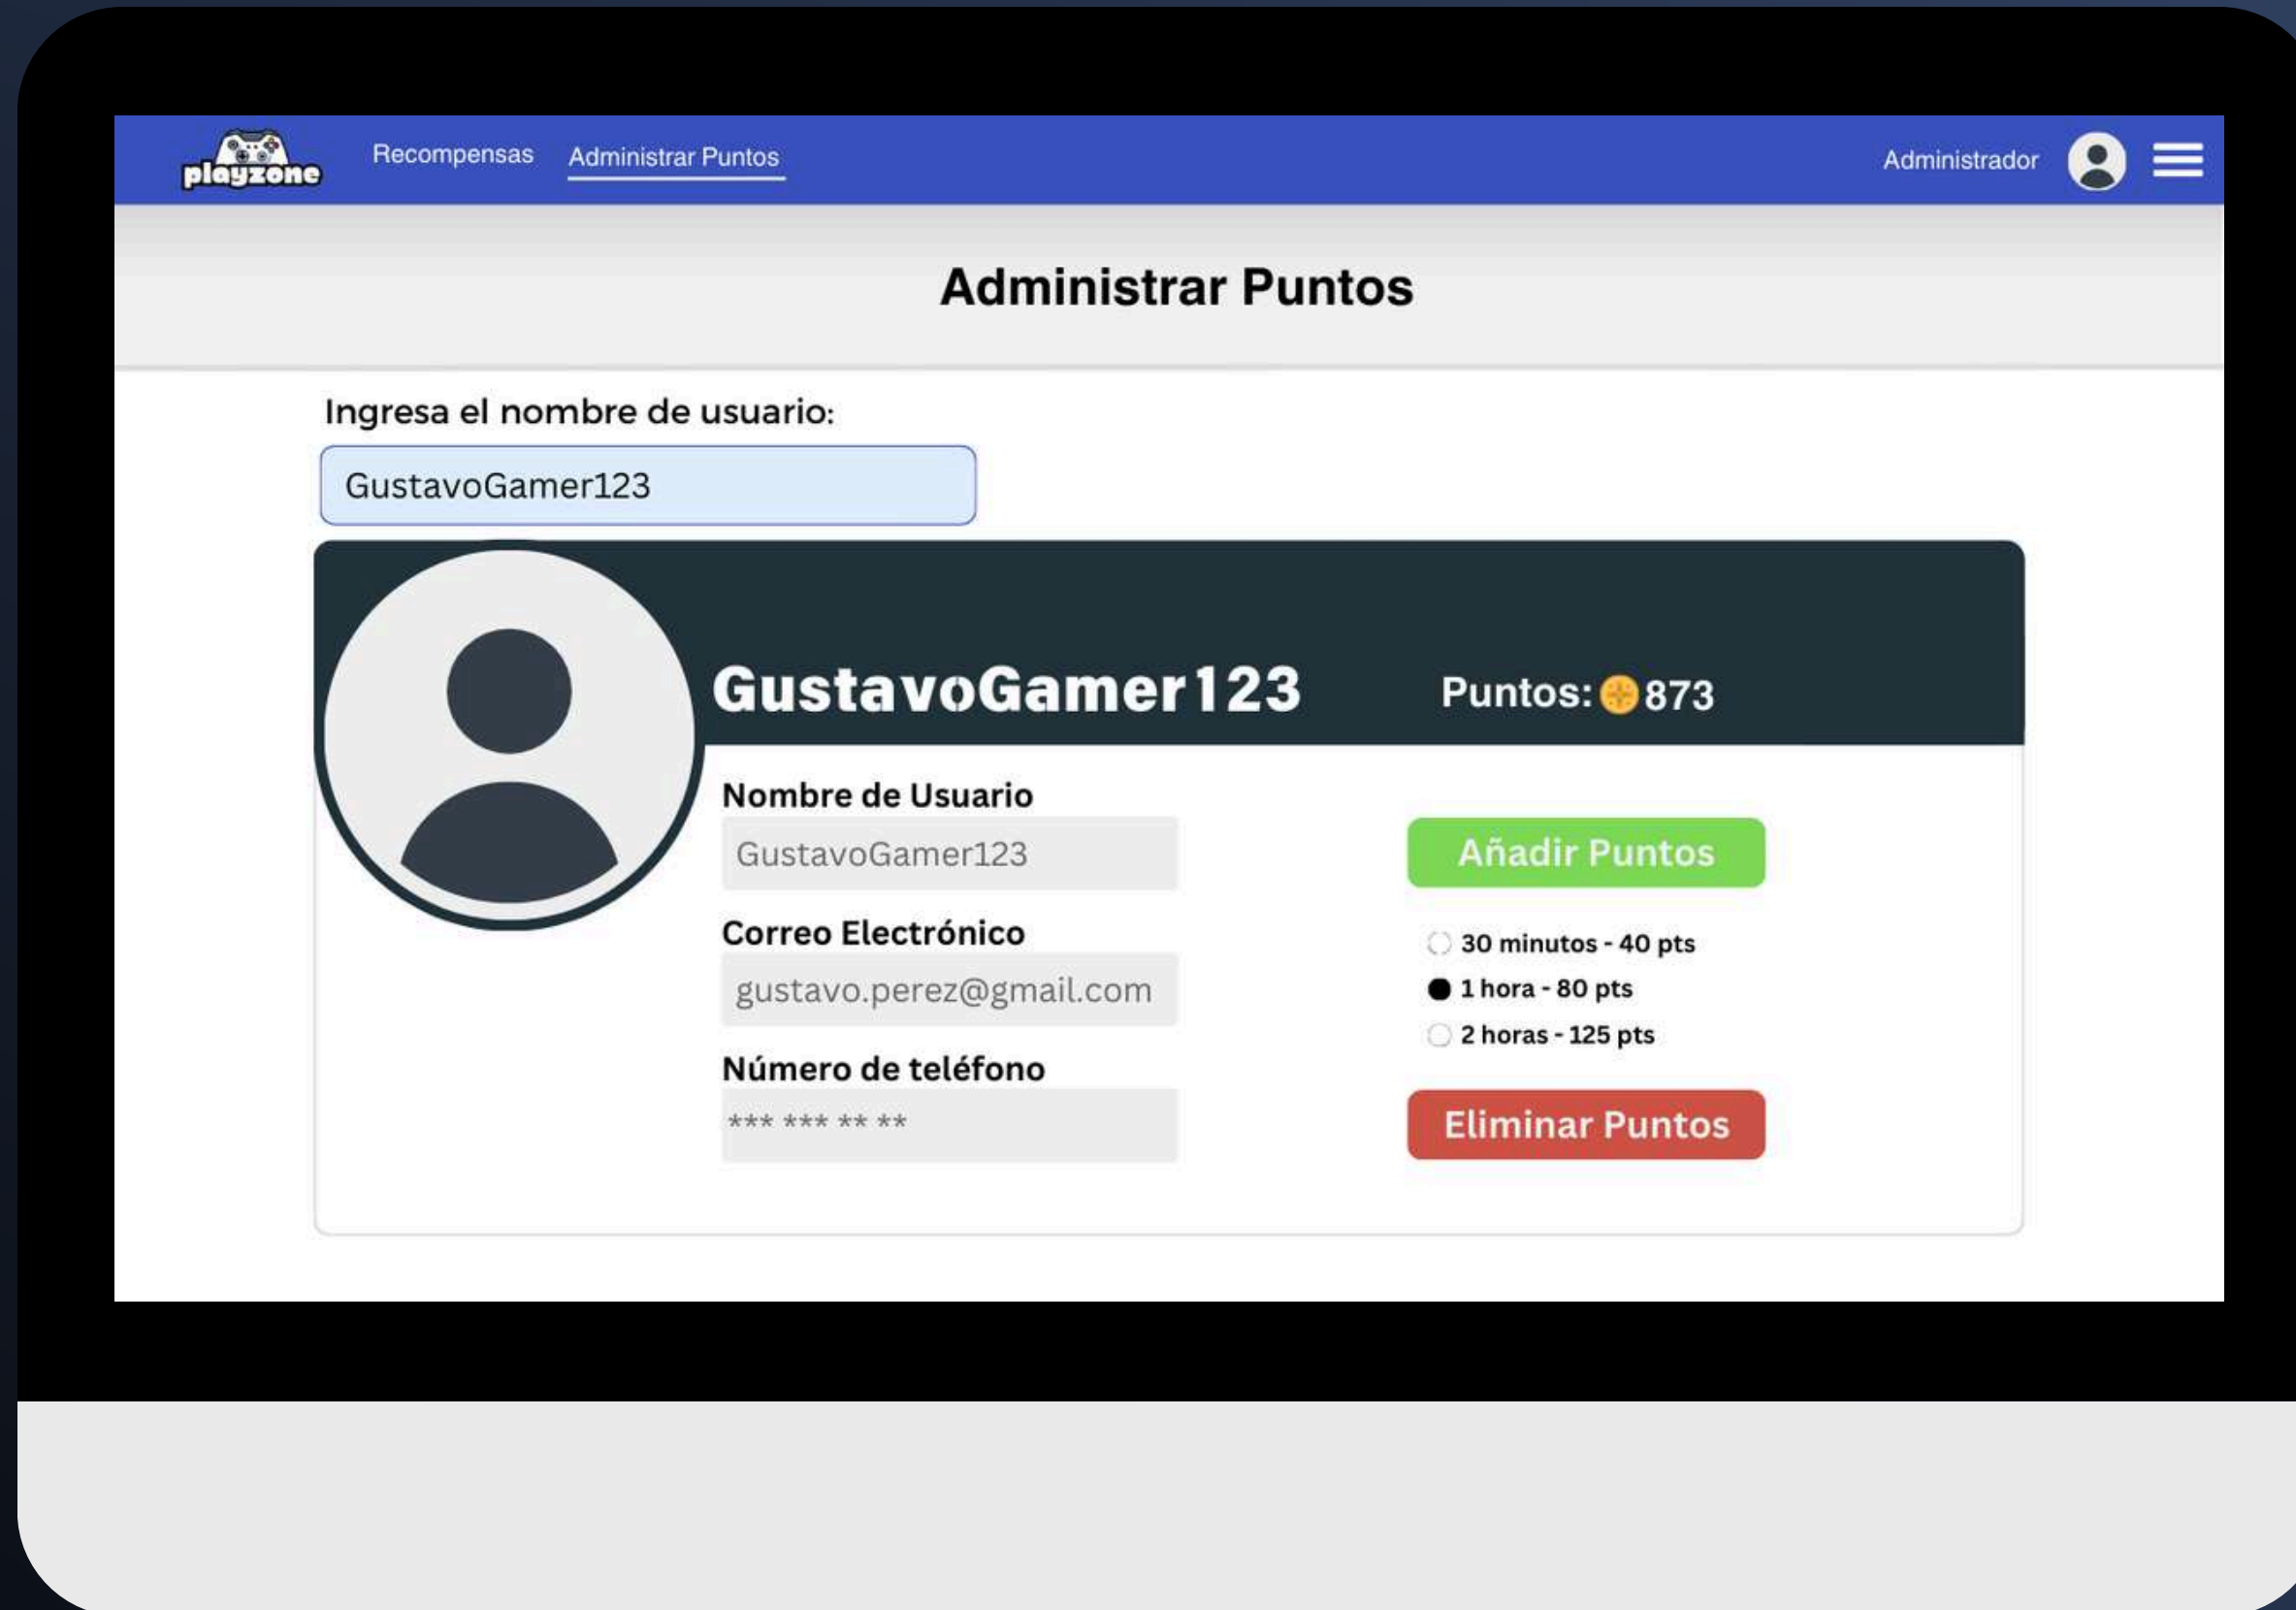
playzone Recompensas Administrar Puntos Administrador

Administrar Puntos

Ingresa el nombre de usuario:

GustavoGamer123

GustavoGamer123

Puntos: 873

Nombre de Usuario

GustavoGamer123

Correo Electrónico

gustavo.perez@gmail.com

Número de teléfono

*** *** ** **

Añadir Puntos

30 minutos - 40 pts

1 hora - 80 pts

2 horas - 125 pts

Eliminar Puntos